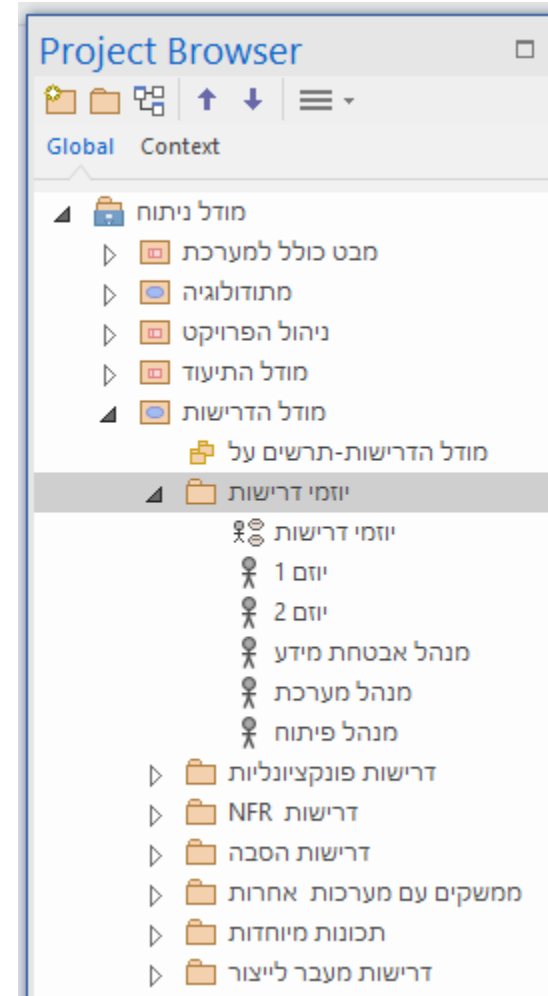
Project Browser

Global Context

מודל ניתוח
מבט כולל למערכת
מתודולוגיה
ניהול הפרויקט
מודל התיעוד
מודל הדרישות
מודל הדרישות-תרשים על
יוזמי דרישות
יוזמי דרישות
יוזם 1
יוזם 2
מנהל אבטחת מידע
מנהל מערכת
מנהל פיתוח
דרישות פונקציונליות
דרישות NFR
דרישות הסבה
ממשקים עם מערכות אחרות
תכונות מיוחדות
דרישות מעבר לייצור